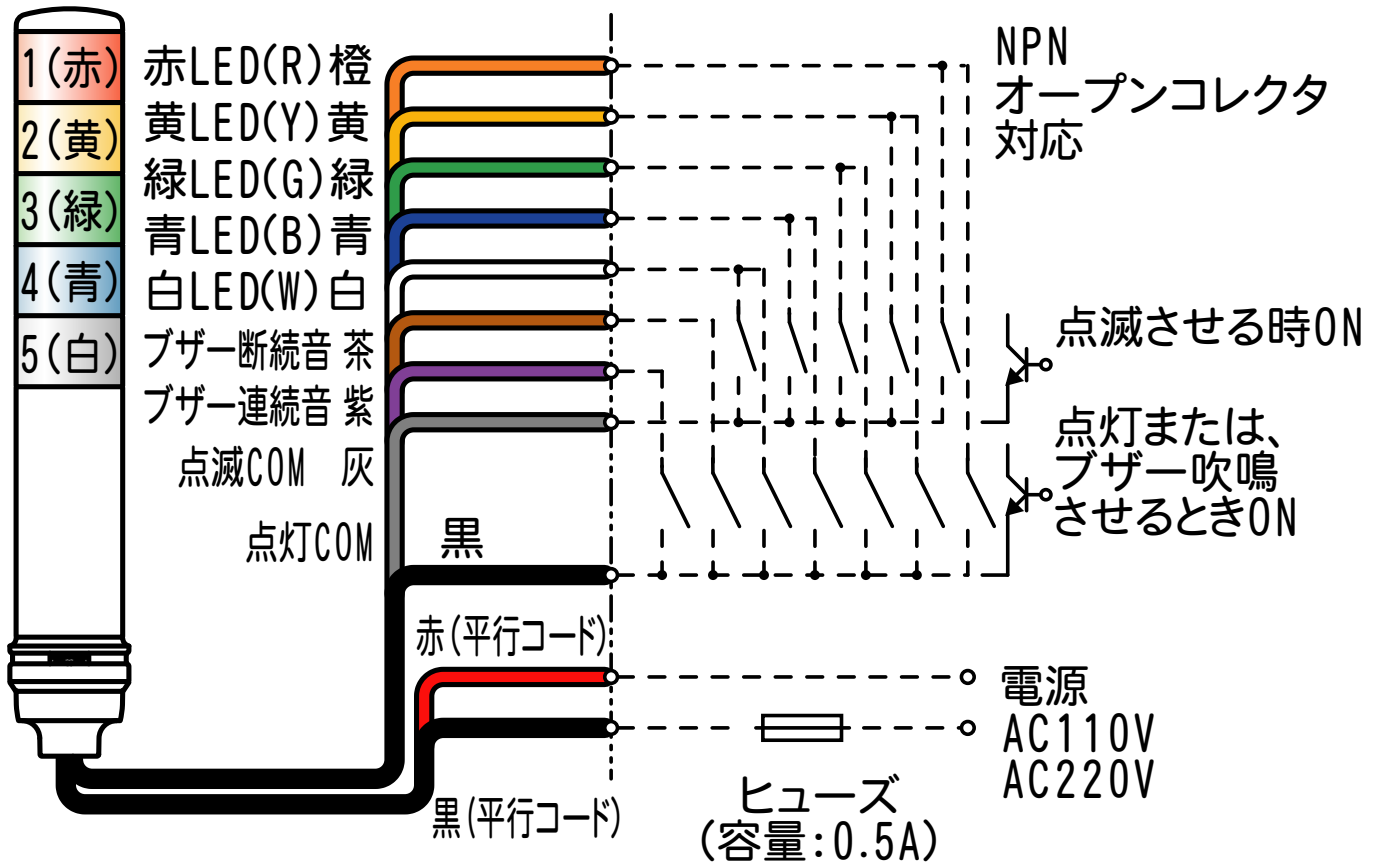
1(赤)
2(黄)
3(緑)
4(青)
5(白)

赤LED(R) 橙
黄LED(Y) 黄
緑LED(G) 緑
青LED(B) 青
白LED(W) 白
ブザー断続音 茶
ブザー連続音 紫
点滅COM 灰
点灯COM 黒

NPN
オープンコレクタ
対応

点滅させる時ON

点灯または、
ブザー吹鳴
させるときON

赤(平行コード)
黒(平行コード)

電源
AC110V
AC220V

ヒューズ
(容量:0.5A)